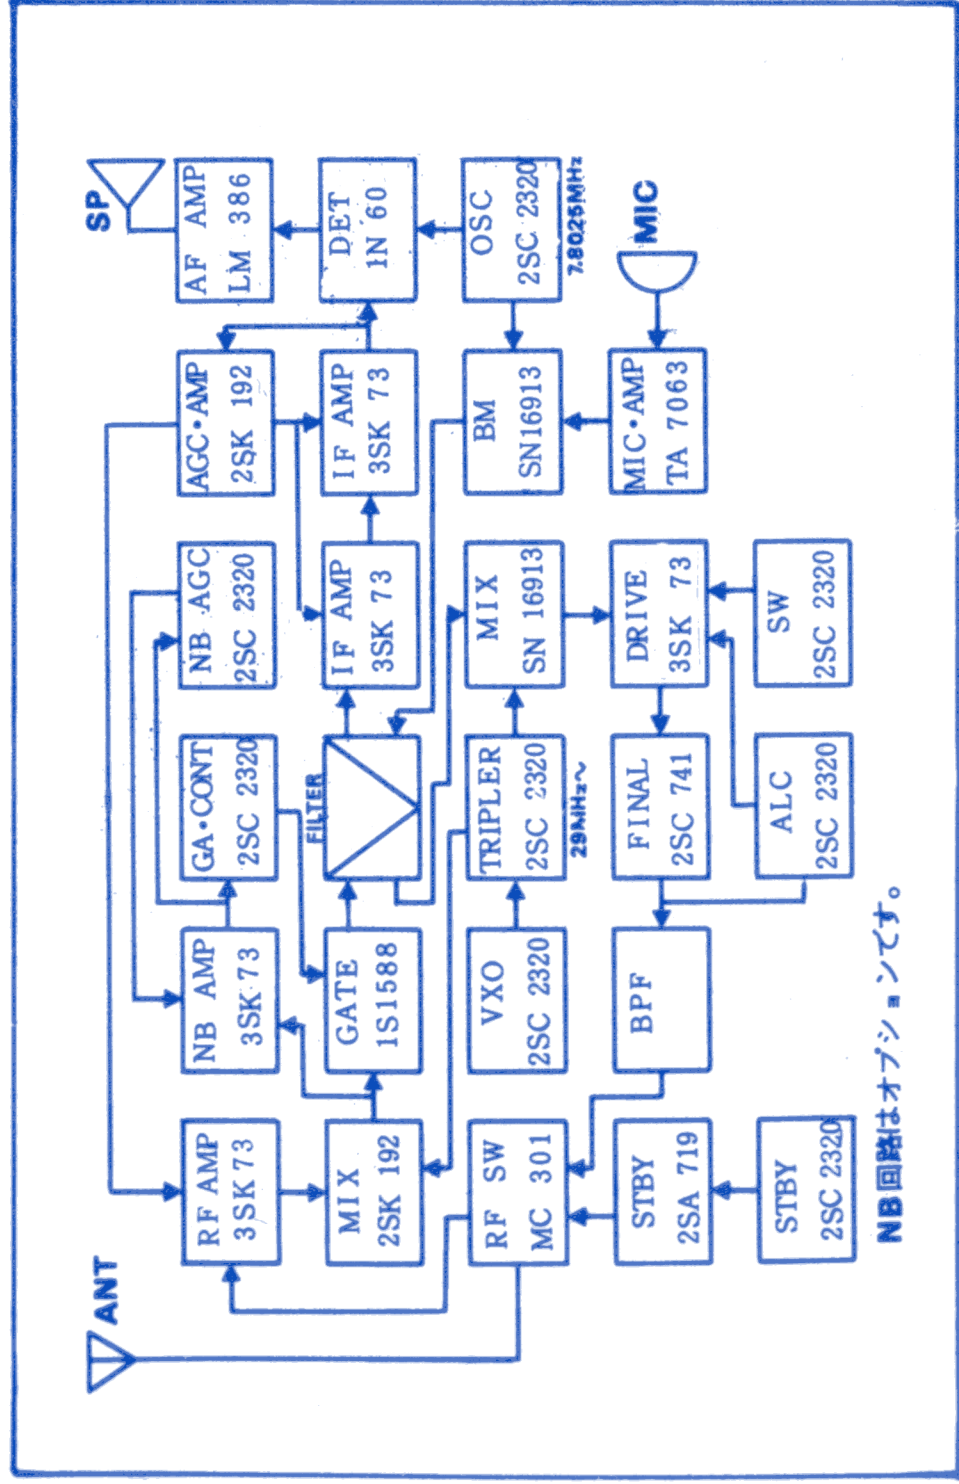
SP

AF AMP
LM 386

DET
1N 60

OSC
2SC 2320

7.8025MHz

MIC

AGC・AMP
2SK 192

IF AMP
3SK 73

BM
SN16913

MIC・AMP
TA 7063

NB AGC
2SC 2320

IF AMP
3SK 73

MIX
SN 16913

DRIVE
3SK 73

SW
2SC 2320

GA・CONT
2SC 2320

FILTER

TRIPLER
2SC 2320

29MHz〜

FINAL
2SC 741

ALC
2SC 2320

NB AMP
3SK 73

GATE
1S1588

VXO
2SC 2320

BPF

ANT

RF AMP
3SK 73

MIX
2SK 192

RF SW
MC 301

STBY
2SA 719

STBY
2SC 2320

NB回路はオプションです。